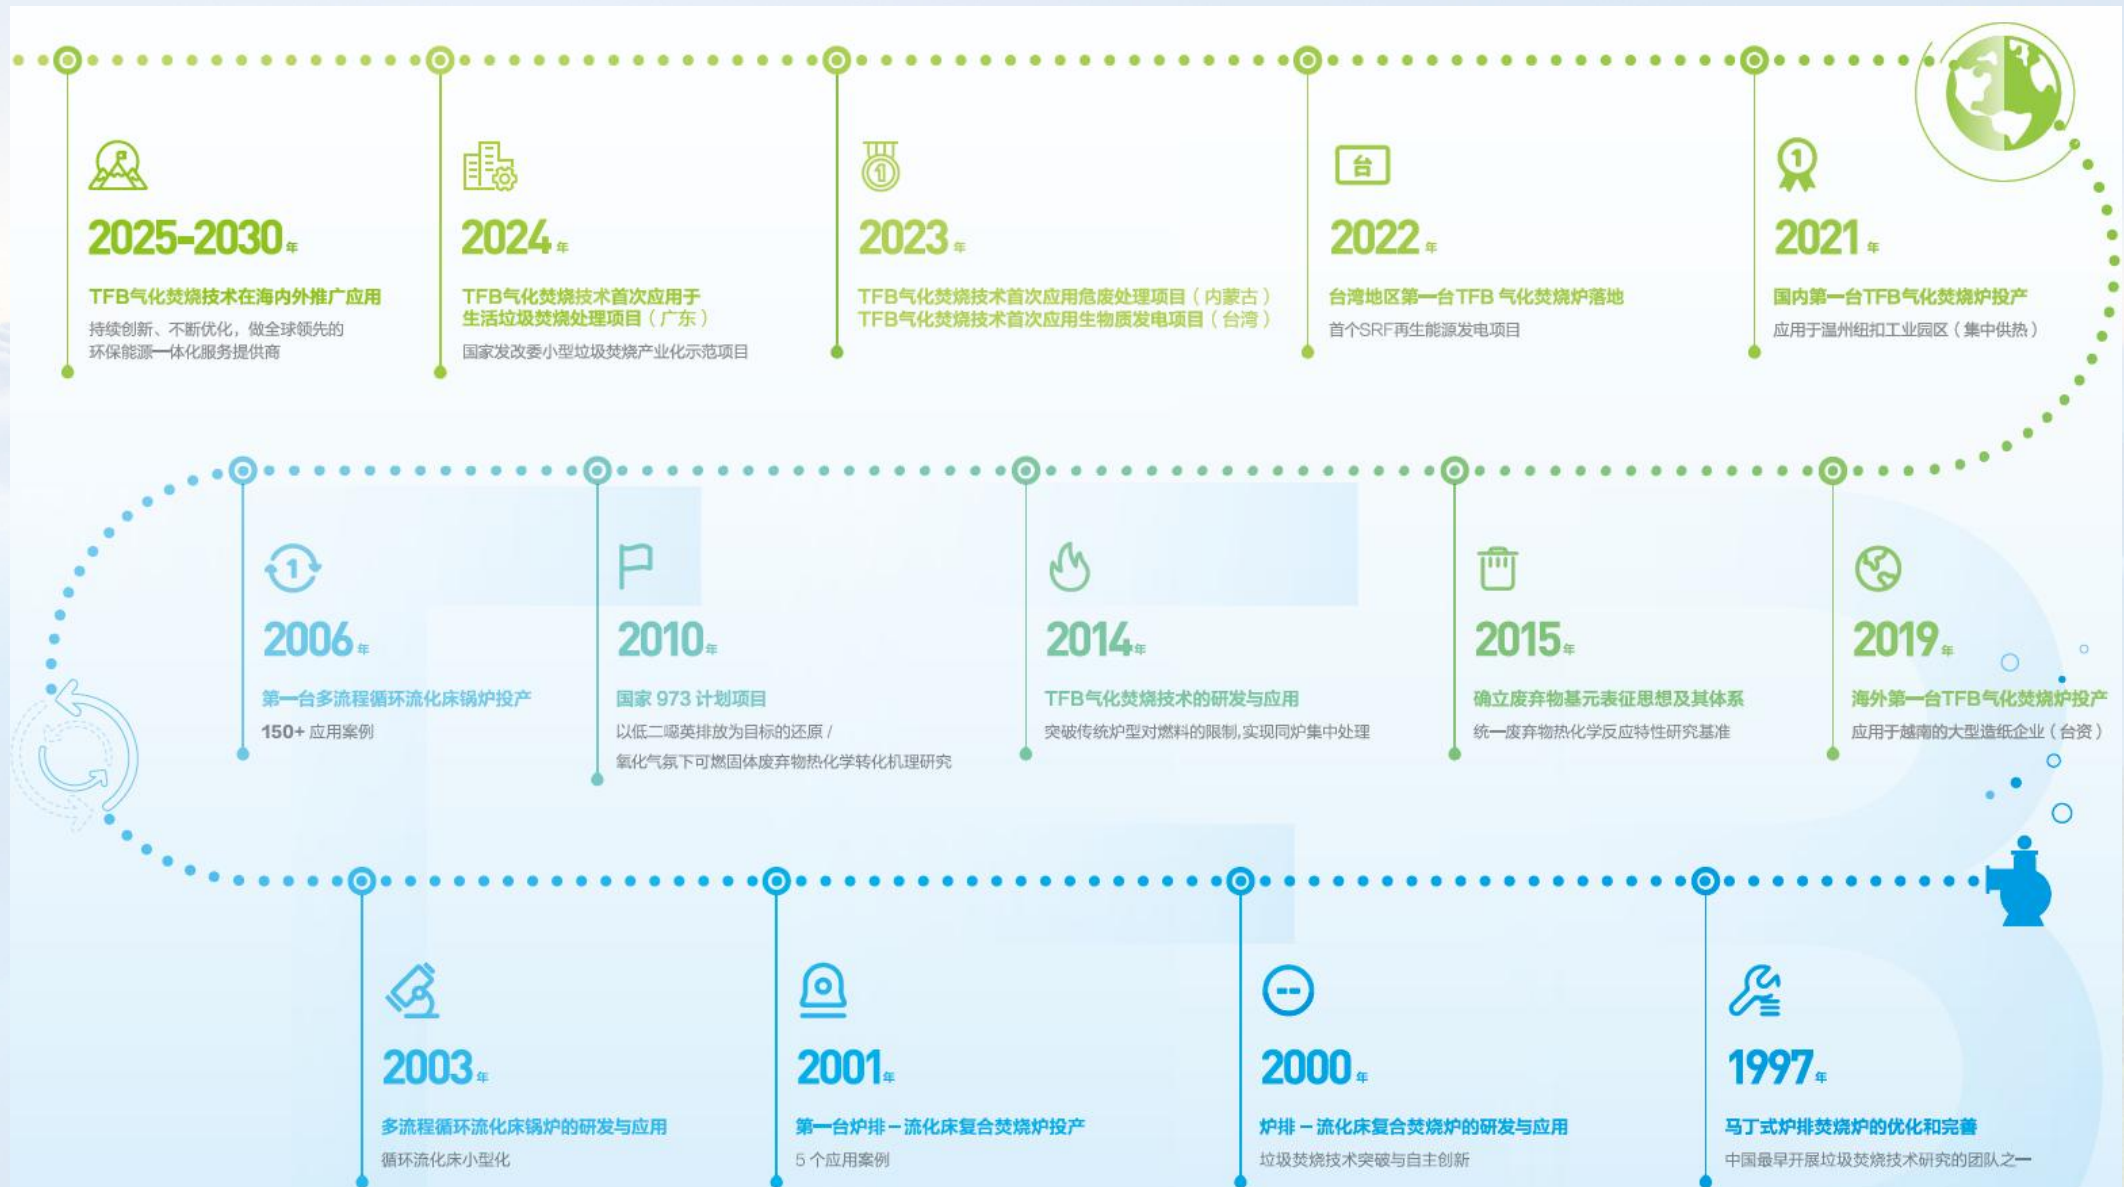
2025-2030年
TFB气化焚烧技术在海内外推广应用
持续创新、不断优化，做全球领先的环保能源一体化服务提供商

2024年
TFB气化焚烧技术首次应用于生活垃圾焚烧处理项目（广东）
国家发改委小型垃圾焚烧产业化示范项目

2023年
TFB气化焚烧技术首次应用危废处理项目（内蒙古）
TFB气化焚烧技术首次应用生物质发电项目（台湾）

台
2022年
台湾地区第一台TFB气化焚烧炉落地
首个SRF再生能源发电项目

2021年
国内第一台TFB气化焚烧炉投产
应用于温州纽扣工业园区（集中供热）

2006年
第一台多流程循环流化床锅炉投产
150+ 应用案例

2010年
国家 973 计划项目
以低二噁英排放为目标的还原 / 氧化气氛下可燃固体废弃物热化学转化机理研究

2014年
TFB气化焚烧技术的研发与应用
突破传统炉型对燃料的限制,实现同炉集中处理

2015年
确立废弃物基元表征思想及其体系
统一废弃物热化学反应特性研究基准

2019年
海外第一台TFB气化焚烧炉投产
应用于越南的大型造纸企业（台资）

2003年
多流程循环流化床锅炉的研发与应用
循环流化床小型化

2001年
第一台炉排－流化床复合焚烧炉投产
5 个应用案例

2000年
炉排－流化床复合焚烧炉的研发与应用
垃圾焚烧技术突破与自主创新

1997年
马丁式炉排焚烧炉的优化和完善
中国最早开展垃圾焚烧技术研究的团队之一